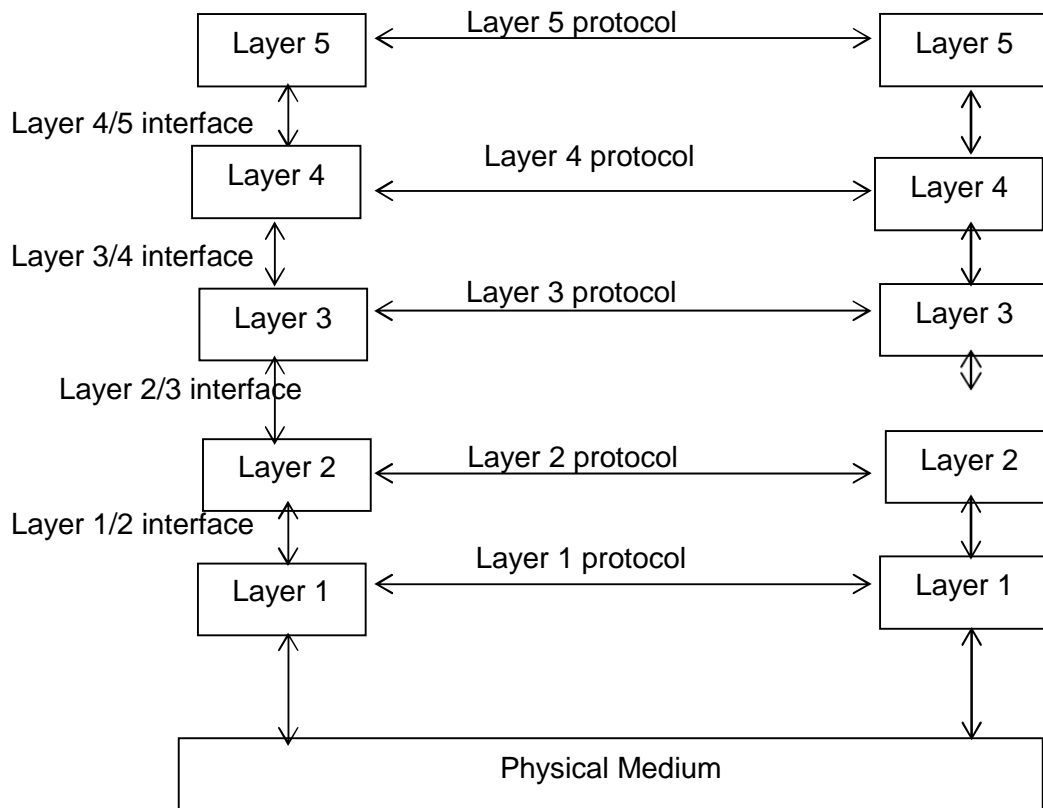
Layer 5

Layer 5 protocol

Layer 5

Layer 4/5 interface

Layer 4

Layer 4 protocol

Layer 4

Layer 3/4 interface

Layer 3

Layer 3 protocol

Layer 3

Layer 2/3 interface

Layer 2

Layer 2 protocol

Layer 2

Layer 1/2 interface

Layer 1

Layer 1 protocol

Layer 1

Physical Medium